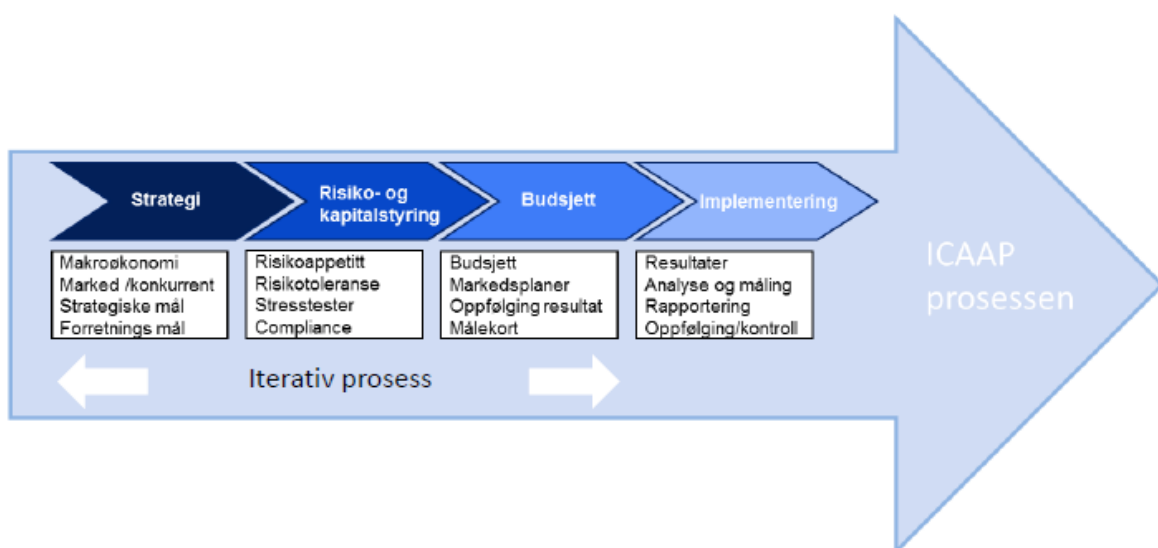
Strategi

Risiko- og kapitalstyring

Budsjett

Implementering

Makroøkonomi
Marked /konkurrent
Strategiske mål
Forretnings mål

Risikoappetitt
Risikotoleranse
Stresstester
Compliance

Budsjett
Markedsplaner
Oppfølging resultat
Målekort

Resultater
Analyse og måling
Rapportering
Oppfølging/kontroll

ICAAP prosessen

Iterativ prosess